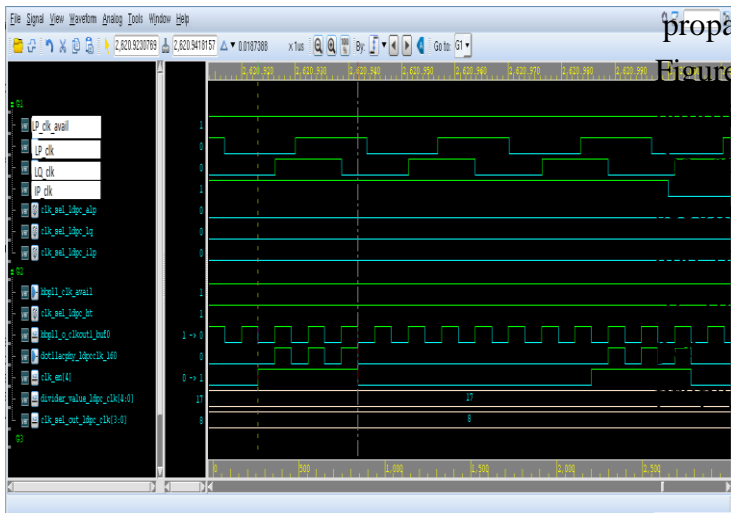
File Signal View Waveform Analog Tools Window Help

2,620.9230769 2,620.9418157 0.0187388 x 1us By: Go to: G1

propa

Figure

2,620.920 2,620.930 2,620.940 2,620.950 2,620.960 2,620.970 2,620.980 2,620.990

G1
LP_clk_avail 1
LP_clk 0
LQ_clk 0
IP_clk 1
clk_sel_ldpc_alp 0
clk_sel_ldpc_lq 0
clk_sel_ldpc_ilp 0
G2
dbpll_clk_avail 1
clk_sel_ldpc_bt 1
dbpll_o_clkout1_buf0 1 -> 0
dotllacphy_ldpcclk_ldd 0
clk_en[4] 0 -> 1
divider_value_ldpc_clk[4:0] 17 17
clk_sel_out_ldpc_clk[3:0] 8 8
G3

0 500 1,000 1,500 2,000 2,500